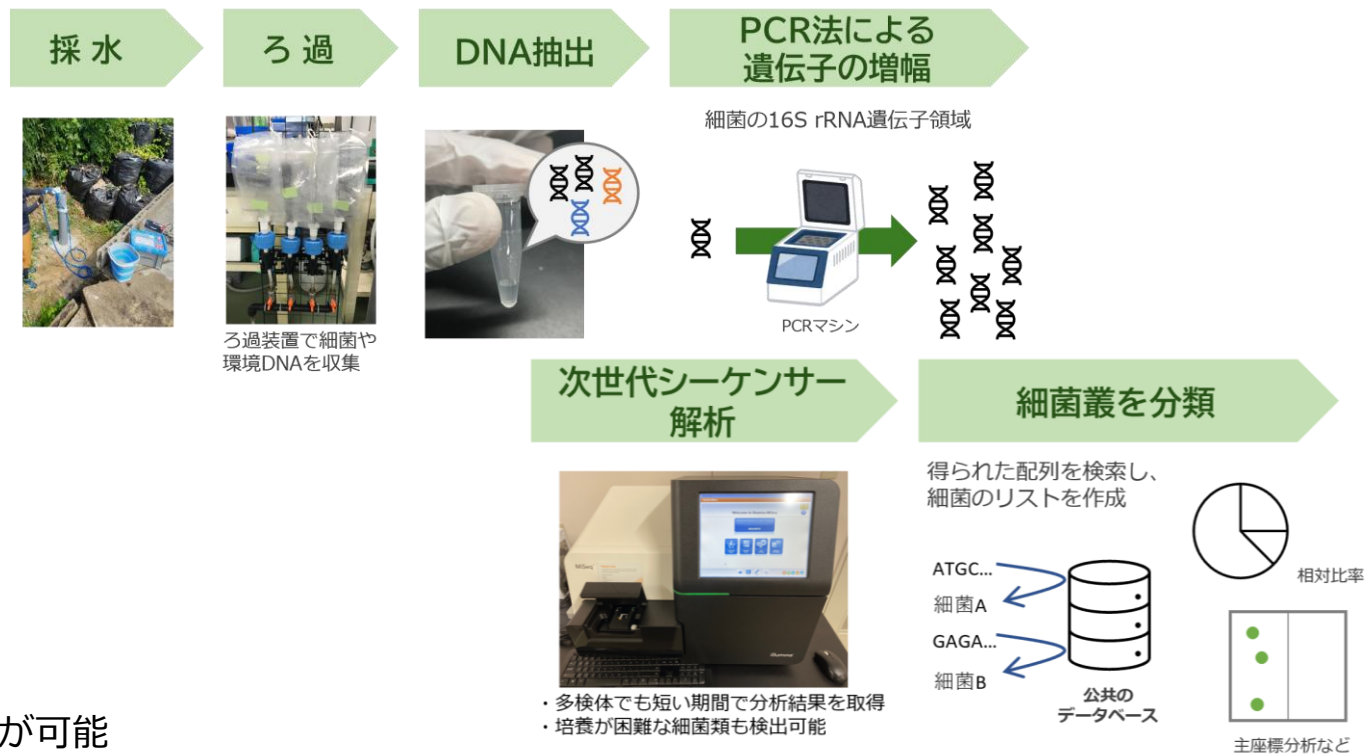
採水

ろ過

DNA抽出

PCR法による遺伝子の増幅

細菌の16S rRNA遺伝子領域

PCRマシン

ろ過装置で細菌や環境DNAを収集

次世代シーケンサー解析

細菌叢を分類

得られた配列を検索し、細菌のリストを作成

相対比率

ATGC...

細菌A

GAGA...

細菌B

公共のデータベース

主座標分析など

・多検体でも短い期間で分析結果を取得
・培養が困難な細菌類も検出可能

が可能